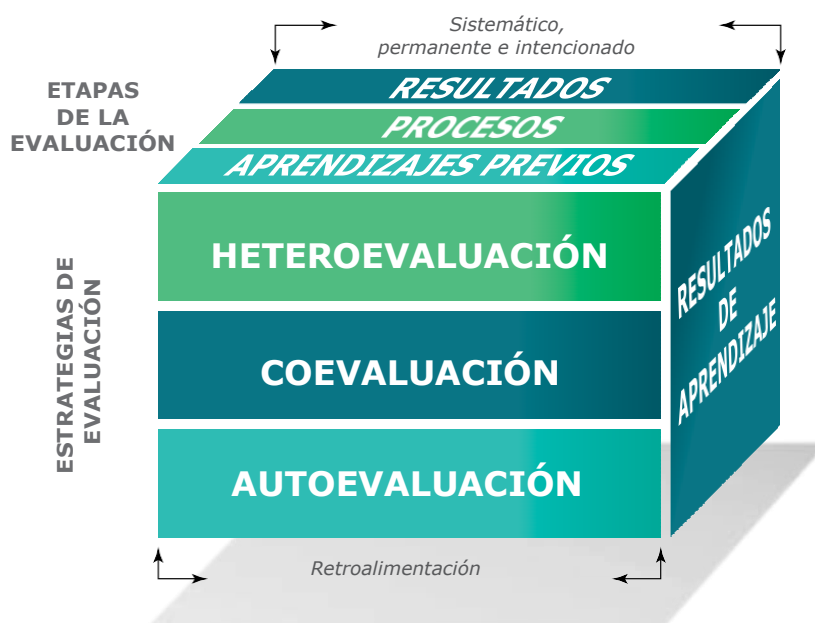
Sistemático, permanente e intencionado

ETAPAS DE LA EVALUACIÓN

RESULTADOS

PROCESOS

APRENDIZAJES PREVIOS

ESTRATEGIAS DE EVALUACIÓN

HETEROEVALUACIÓN

COEVALUACIÓN

AUTOEVALUACIÓN

RESULTADOS DE APRENDIZAJE

Retroalimentación